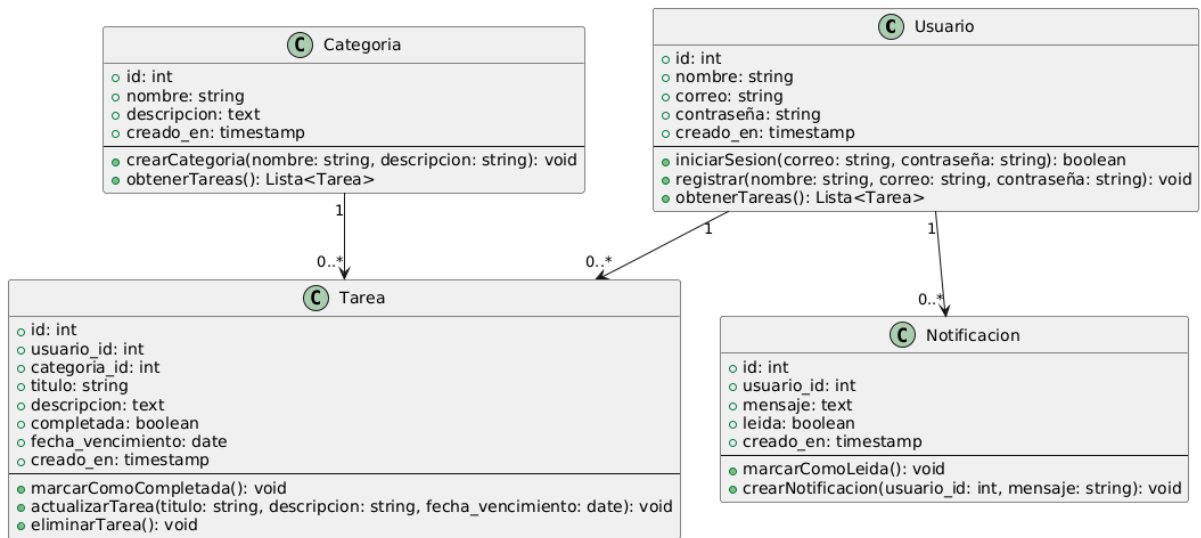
C Categoria
id: int
nombre: string
descripcion: text
creado_en: timestamp
crearCategoria(nombre: string, descripcion: string): void
obtenerTareas(): Lista<Tarea>

C Usuario
id: int
nombre: string
correo: string
contraseña: string
creado_en: timestamp
iniciarSesion(correo: string, contraseña: string): boolean
registrar(nombre: string, correo: string, contraseña: string): void
obtenerTareas(): Lista<Tarea>

1
0..*
1
0..*
1
0..*

C Tarea
id: int
usuario_id: int
categoria_id: int
titulo: string
descripcion: text
completada: boolean
fecha_vencimiento: date
creado_en: timestamp
marcarComoCompletada(): void
actualizarTarea(titulo: string, descripcion: string, fecha_vencimiento: date): void
eliminarTarea(): void

C Notificacion
id: int
usuario_id: int
mensaje: text
leida: boolean
creado_en: timestamp
marcarComoLeida(): void
crearNotificacion(usuario_id: int, mensaje: string): void